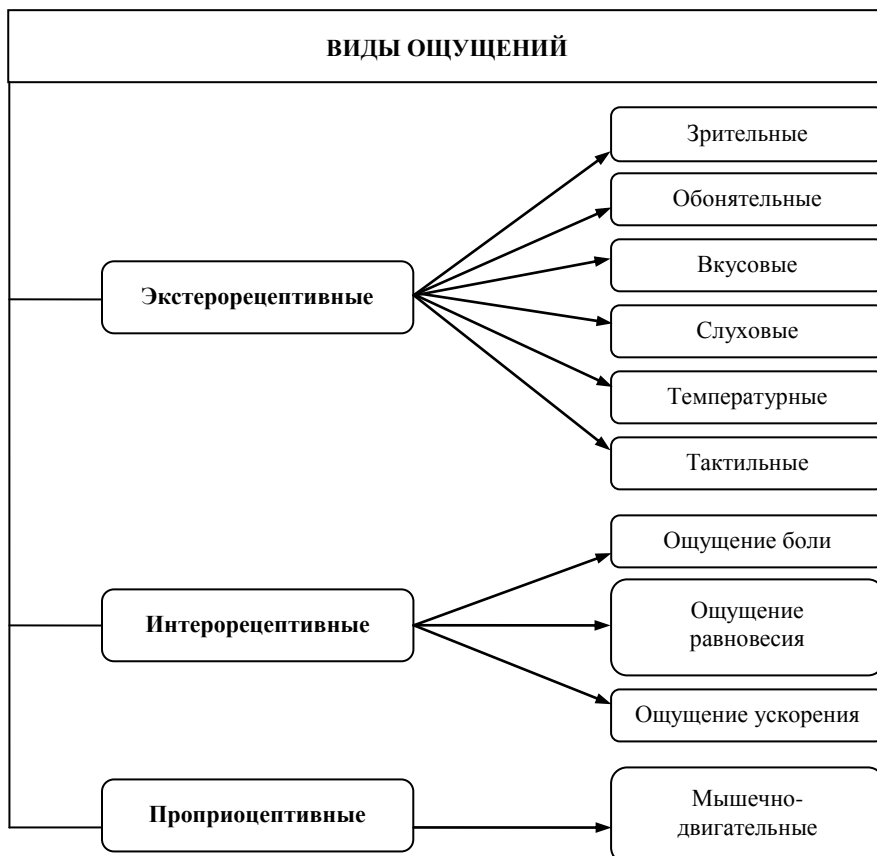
ВИДЫ ОЩУЩЕНИЙ

Экстерорецептивные

Зрительные

Обонятельные

Вкусовые

Слуховые

Температурные

Тактильные

Интерорецептивные

Ощущение боли

Ощущение равновесия

Ощущение ускорения

Проприоцептивные

Мышечно-двигательные